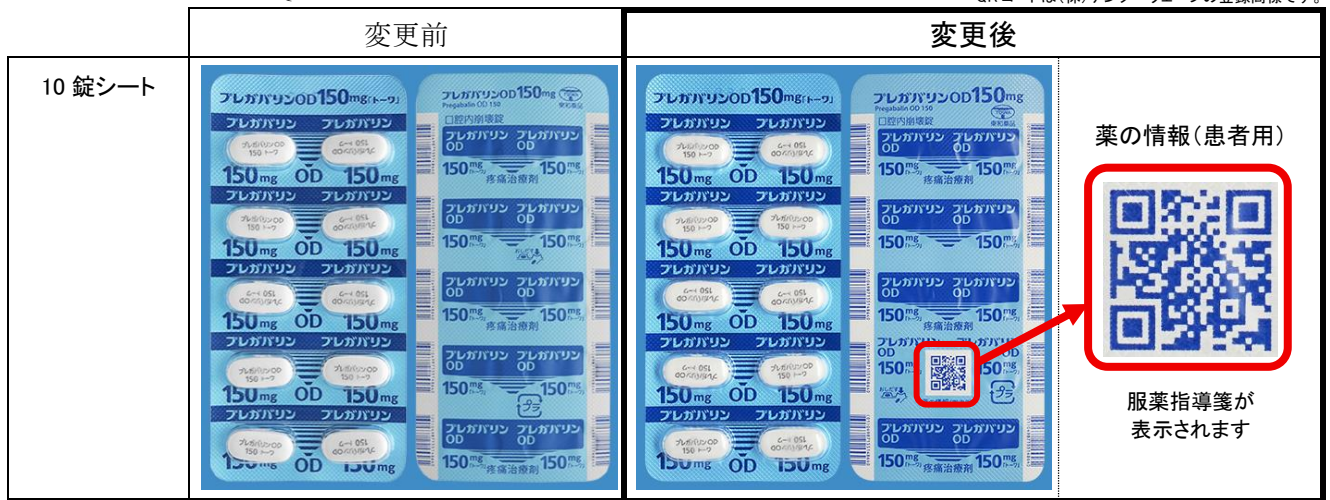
QRコードは(株)デンソーウェーブの登録商標です。

| | 変更前 | 変更後 | |
|---|---|---|---|
| 10 錠シート | プレガバリンOD150mg「トーワ」 Pregabalin OD 150 東和薬品 プレガバリン プレガバリン プレガバリンOD 150 トーワ 150mg OD 150mg 口腔内崩壊錠 プレガバリン OD 150mg 疼痛治療剤 | プレガバリンOD150mg「トーワ」 Pregabalin OD 150 東和薬品 口腔内崩壊錠 プレガバリン プレガバリン プレガバリンOD 150 トーワ 150mg OD 150mg プレガバリン OD 150mg 疼痛治療剤 | 薬の情報(患者用) 服薬指導箋が表示されます |